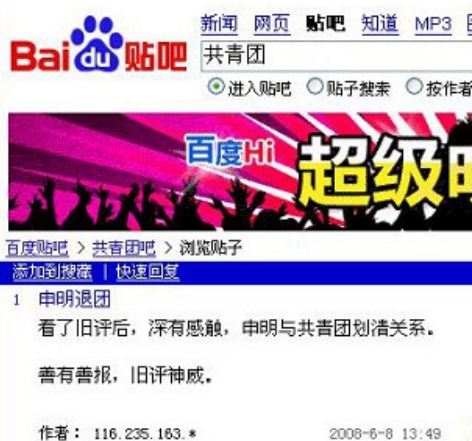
Bai du 贴吧

新闻 网页 贴吧 知道 MP3

共青团

进入贴吧 贴子搜索 按作者

百度Hi 超级

百度贴吧 > 共青团吧 > 浏览贴子

添加到搜藏 | 快速回复

1 申明退团

看了旧评后，深有感触，申明与共青团划清关系。

善有善报，旧评神威。

作者： 116.235.163.* 2008-6-8 13:49